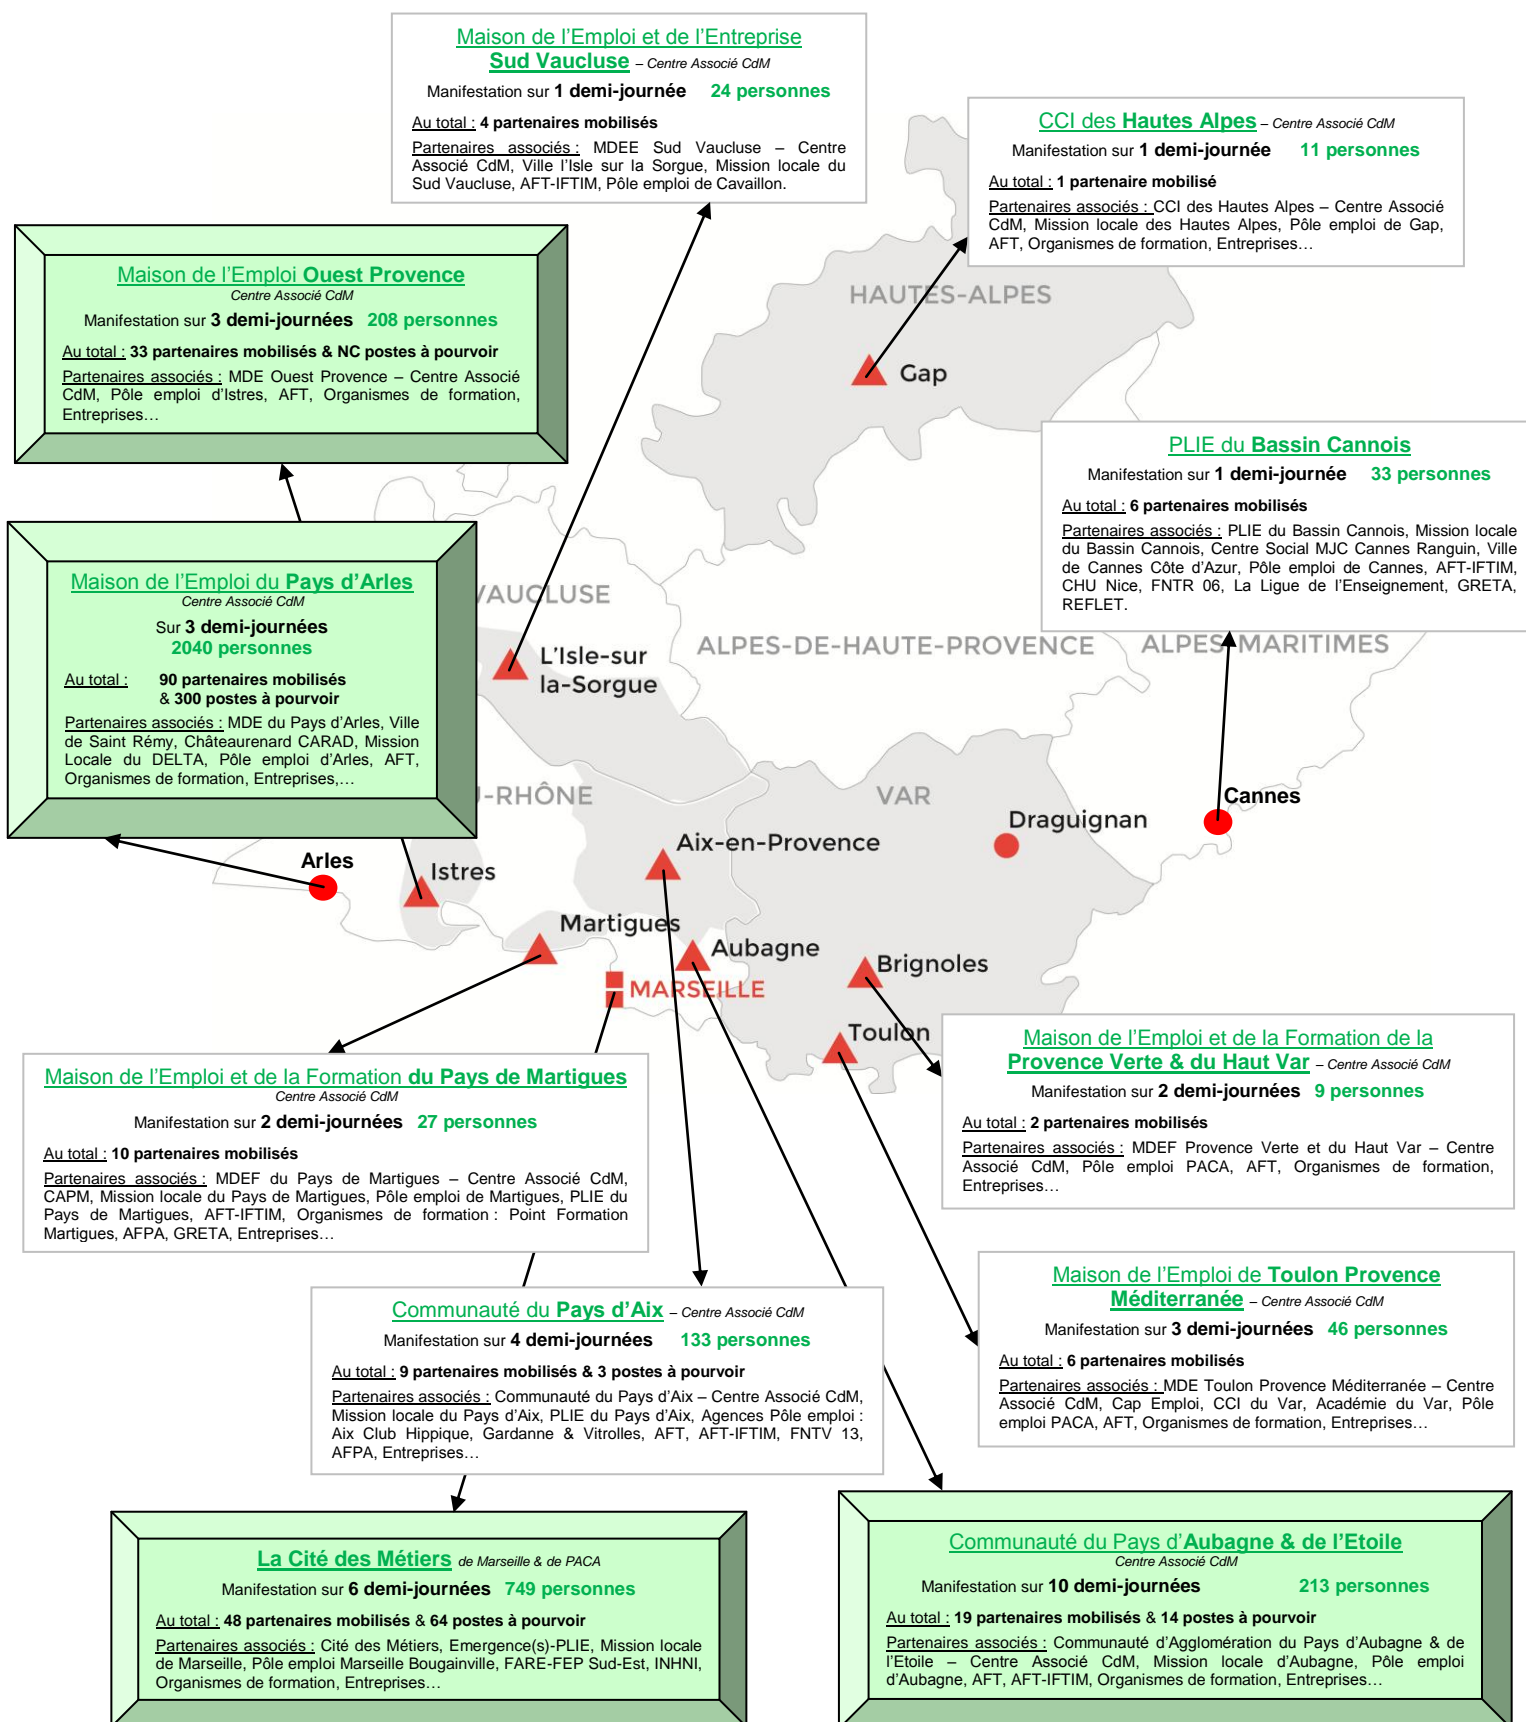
Maison de l'Emploi et de l'Entreprise Sud Vaucluse – Centre Associé CdM
Manifestation sur 1 demi-journée 24 personnes
Au total : 4 partenaires mobilisés
Partenaires associés : MDEE Sud Vaucluse – Centre Associé CdM, Ville l'Isle sur la Sorgue, Mission locale du Sud Vaucluse, AFT-IFTIM, Pôle emploi de Cavaillon.

CCI des Hautes Alpes – Centre Associé CdM
Manifestation sur 1 demi-journée 11 personnes
Au total : 1 partenaire mobilisé
Partenaires associés : CCI des Hautes Alpes – Centre Associé CdM, Mission locale des Hautes Alpes, Pôle emploi de Gap, AFT, Organismes de formation, Entreprises…

Maison de l'Emploi Ouest Provence
Centre Associé CdM
Manifestation sur 3 demi-journées 208 personnes
Au total : 33 partenaires mobilisés & NC postes à pourvoir
Partenaires associés : MDE Ouest Provence – Centre Associé CdM, Pôle emploi d'Istres, AFT, Organismes de formation, Entreprises…

HAUTES-ALPES
Gap

PLIE du Bassin Cannois
Manifestation sur 1 demi-journée 33 personnes
Au total : 6 partenaires mobilisés
Partenaires associés : PLIE du Bassin Cannois, Mission locale du Bassin Cannois, Centre Social MJC Cannes Ranguin, Ville de Cannes Côte d'Azur, Pôle emploi de Cannes, AFT-IFTIM, CHU Nice, FNTR 06, La Ligue de l'Enseignement, GRETA, REFLET.

Maison de l'Emploi du Pays d'Arles
Centre Associé CdM
Sur 3 demi-journées
2040 personnes
Au total : 90 partenaires mobilisés & 300 postes à pourvoir
Partenaires associés : MDE du Pays d'Arles, Ville de Saint Rémy, Châteaurenard CARAD, Mission Locale du DELTA, Pôle emploi d'Arles, AFT, Organismes de formation, Entreprises,…

VAUCLUSE
L'Isle-sur la-Sorgue
ALPES-DE-HAUTE-PROVENCE
ALPES-MARITIMES
-RHÔNE
VAR
Cannes
Draguignan
Aix-en-Provence
Arles
Istres
Martigues
Aubagne
Brignoles
MARSEILLE
Toulon

Maison de l'Emploi et de la Formation de la Provence Verte & du Haut Var – Centre Associé CdM
Manifestation sur 2 demi-journées 9 personnes
Au total : 2 partenaires mobilisés
Partenaires associés : MDEF Provence Verte et du Haut Var – Centre Associé CdM, Pôle emploi PACA, AFT, Organismes de formation, Entreprises…

Maison de l'Emploi et de la Formation du Pays de Martigues
Centre Associé CdM
Manifestation sur 2 demi-journées 27 personnes
Au total : 10 partenaires mobilisés
Partenaires associés : MDEF du Pays de Martigues – Centre Associé CdM, CAPM, Mission locale du Pays de Martigues, Pôle emploi de Martigues, PLIE du Pays de Martigues, AFT-IFTIM, Organismes de formation : Point Formation Martigues, AFPA, GRETA, Entreprises…

Maison de l'Emploi de Toulon Provence Méditerranée – Centre Associé CdM
Manifestation sur 3 demi-journées 46 personnes
Au total : 6 partenaires mobilisés
Partenaires associés : MDE Toulon Provence Méditerranée – Centre Associé CdM, Cap Emploi, CCI du Var, Académie du Var, Pôle emploi PACA, AFT, Organismes de formation, Entreprises…

Communauté du Pays d'Aix – Centre Associé CdM
Manifestation sur 4 demi-journées 133 personnes
Au total : 9 partenaires mobilisés & 3 postes à pourvoir
Partenaires associés : Communauté du Pays d'Aix – Centre Associé CdM, Mission locale du Pays d'Aix, PLIE du Pays d'Aix, Agences Pôle emploi : Aix Club Hippique, Gardanne & Vitrolles, AFT, AFT-IFTIM, FNTV 13, AFPA, Entreprises…

La Cité des Métiers de Marseille & de PACA
Manifestation sur 6 demi-journées 749 personnes
Au total : 48 partenaires mobilisés & 64 postes à pourvoir
Partenaires associés : Cité des Métiers, Emergence(s)-PLIE, Mission locale de Marseille, Pôle emploi Marseille Bougainville, FARE-FEP Sud-Est, INHNI, Organismes de formation, Entreprises…

Communauté du Pays d'Aubagne & de l'Etoile
Centre Associé CdM
Manifestation sur 10 demi-journées 213 personnes
Au total : 19 partenaires mobilisés & 14 postes à pourvoir
Partenaires associés : Communauté d'Agglomération du Pays d'Aubagne & de l'Etoile – Centre Associé CdM, Mission locale d'Aubagne, Pôle emploi d'Aubagne, AFT, AFT-IFTIM, Organismes de formation, Entreprises…